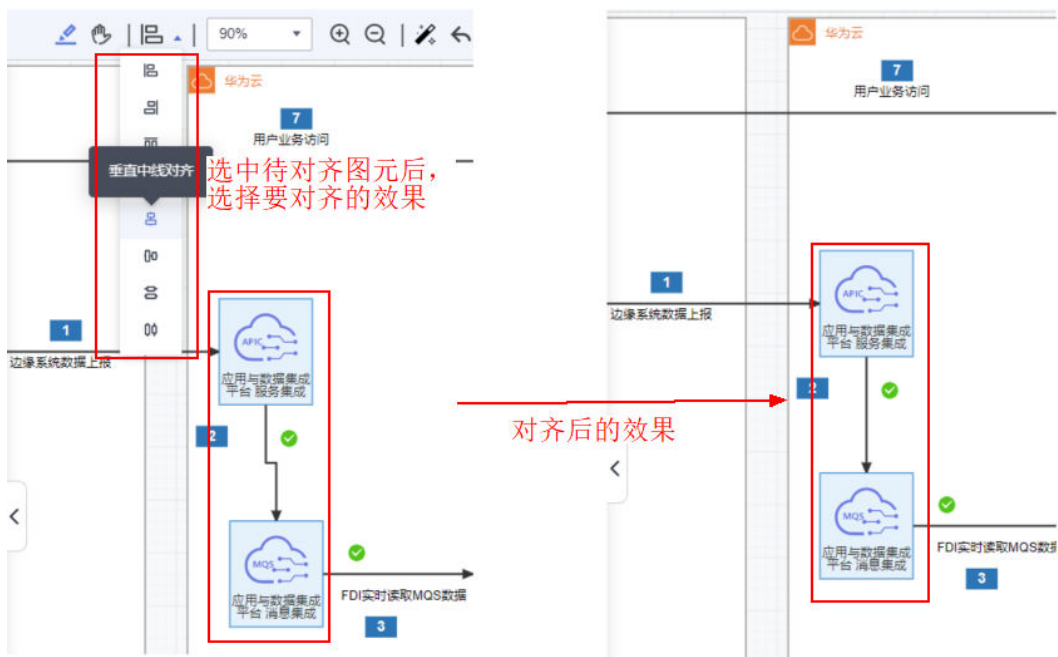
90%

华为云

7
用户业务访问

垂直中线对齐

选中待对齐图元后，选择要对齐的效果

1
边缘系统数据上报

APIC
应用与数据集成平台 服务集成

2

MQS
应用与数据集成平台 消息集成

FDI实时读取MQS数据

3

对齐后的效果

华为云

7
用户业务访问

1
边缘系统数据上报

APIC
应用与数据集成平台 服务集成

2

MQS
应用与数据集成平台 消息集成

FDI实时读取MQS数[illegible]

3